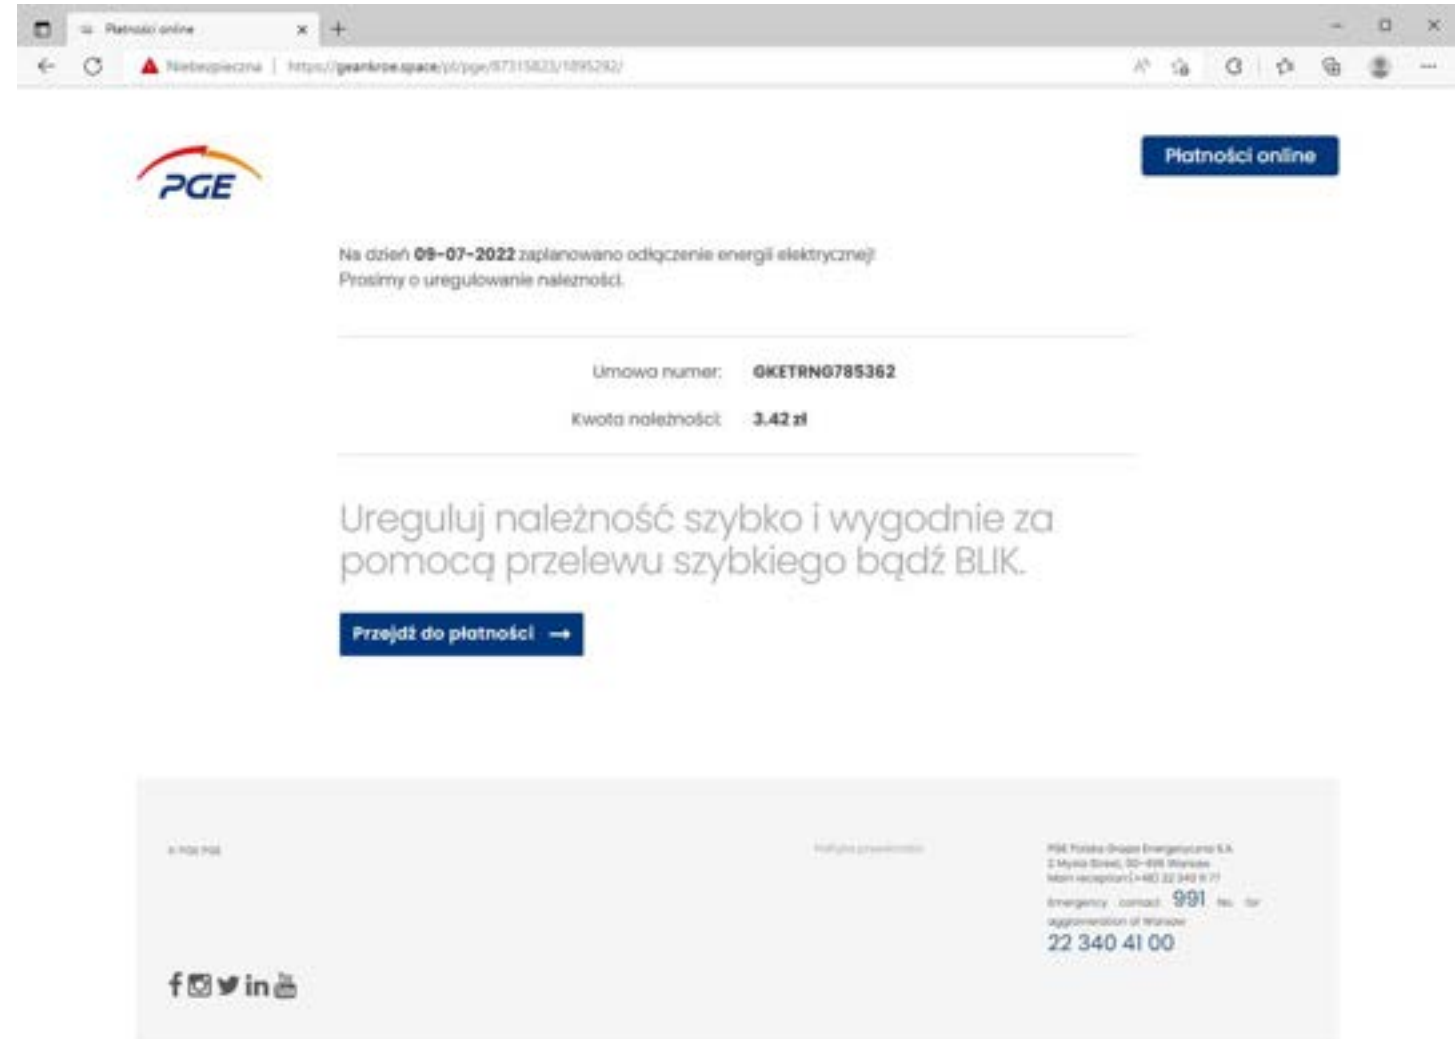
Płatności online

Niebezpieczna | https://geankroe.space/pl/pge/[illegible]

PGE

Płatności online

Na dzień 09-07-2022 zaplanowano odłączenie energii elektrycznej! Prosimy o uregulowanie należności.

Umowa numer: GKETRNG785362

Kwota należności: 3.42 zł

Ureguluj należność szybko i wygodnie za pomocą przelewu szybkiego bądź BLIK.

Przejdź do płatności →

© PGE PGE

Polityka prywatności

PGE Polska Grupa Energetyczna S.A.
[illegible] Street, 00-496 Warsaw
Main reception: (+48) 22 340 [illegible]
Emergency contact 991 No. for agglomeration of Warsaw
22 340 41 00